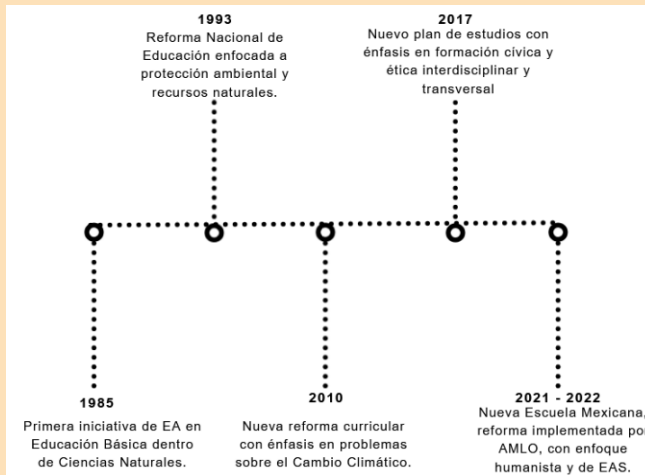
1993
Reforma Nacional de Educación enfocada a protección ambiental y recursos naturales.

2017
Nuevo plan de estudios con énfasis en formación cívica y ética interdisciplinar y transversal

1985
Primera iniciativa de EA en Educación Básica dentro de Ciencias Naturales.

2010
Nueva reforma curricular con énfasis en problemas sobre el Cambio Climático.

2021 - 2022
Nueva Escuela Mexicana, reforma implementada po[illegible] AMLO, con enfoque humanista y de EAS.